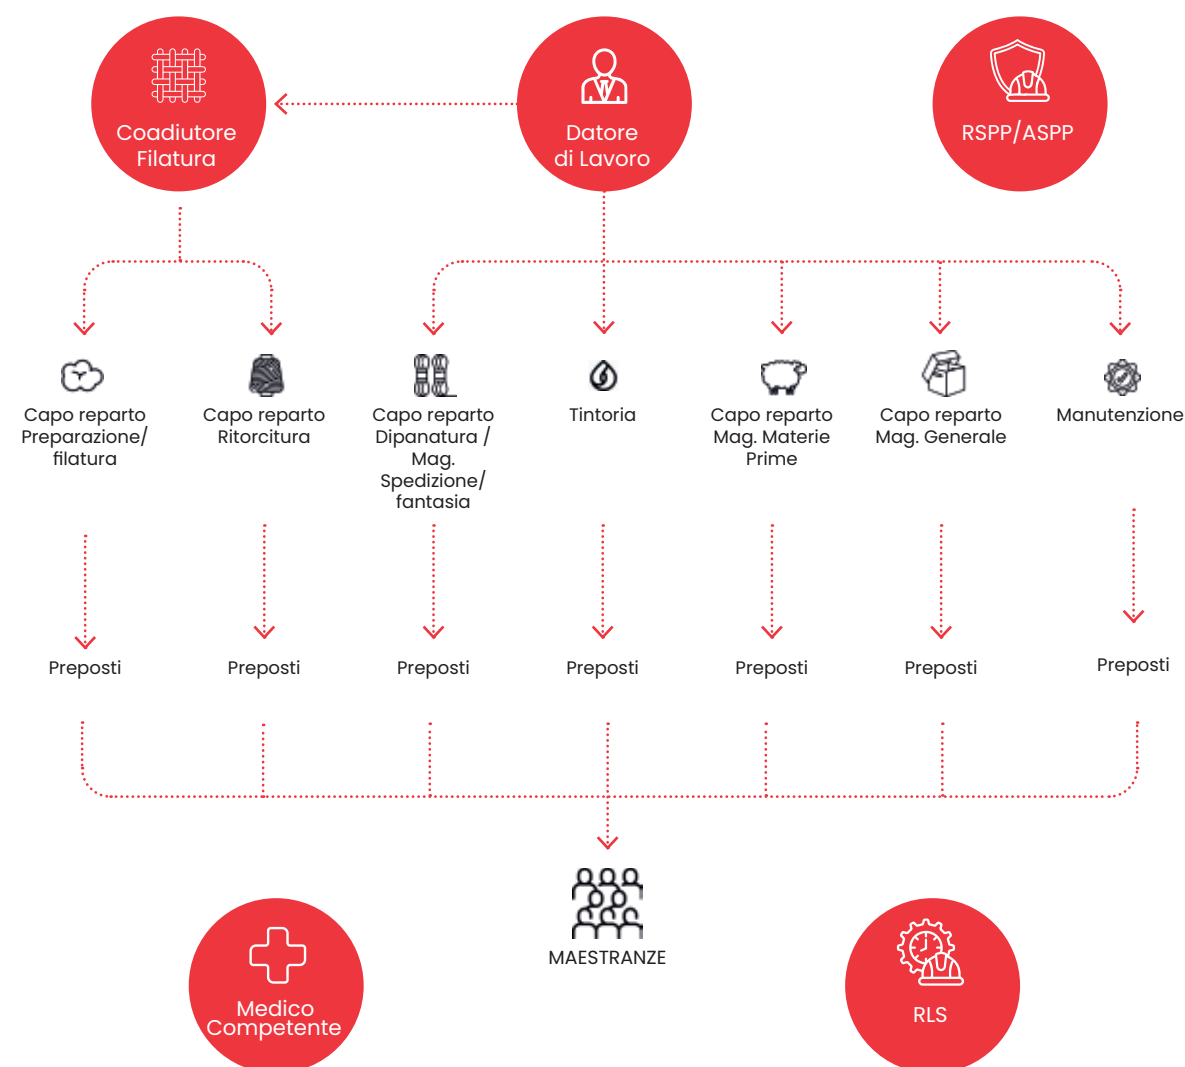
Coadiutore Filatura

Datore di Lavoro

RSPP/ASPP

Capo reparto Preparazione/ filatura

Capo reparto Ritorcitura

Capo reparto Dipanatura / Mag. Spedizione/ fantasia

Tintoria

Capo reparto Mag. Materie Prime

Capo reparto Mag. Generale

Manutenzione

Preposti

Preposti

Preposti

Preposti

Preposti

Preposti

Preposti

MAESTRANZE

Medico Competente

RLS